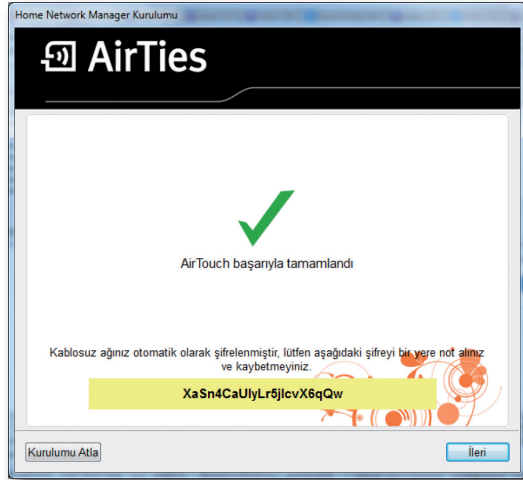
Home Network Manager Kurulumu

AirTies

AirTouch başarıyla tamamlandı

Kablosuz ağınız otomatik olarak şifrelenmiştir, lütfen aşağıdaki şifreyi bir yere not alınız ve kaybetmeyiniz.

XaSn4CaUlyLr5jlcvX6qQw

Kurulumu Atla

İleri